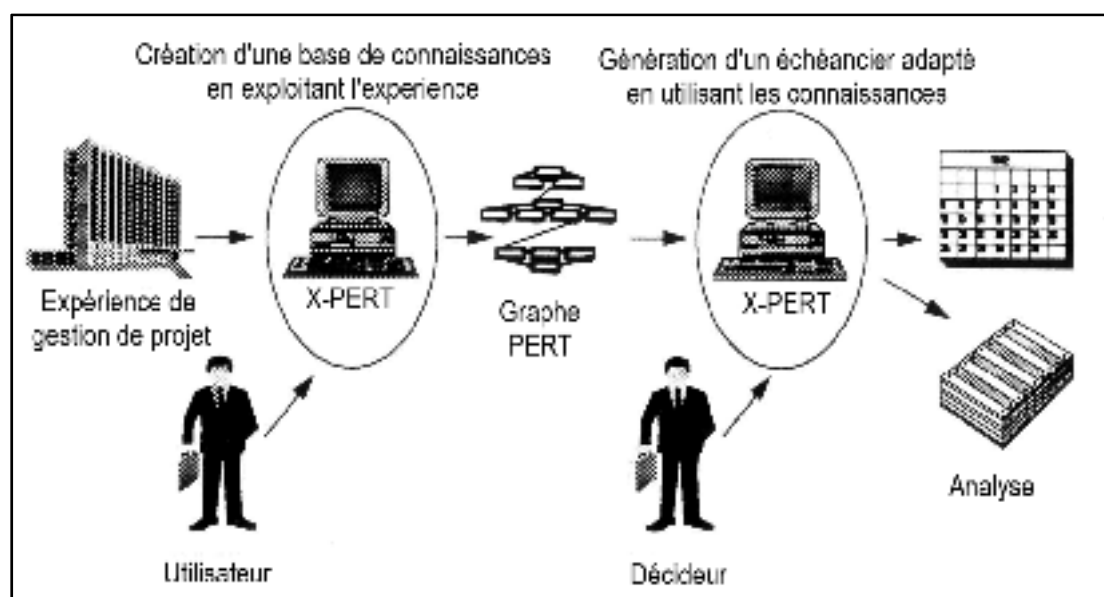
Création d'une base de connaissances en exploitant l'experience

Génération d'un échéancier adapté en utilisant les connaissances

Expérience de gestion de projet

X-PERT

Graphe PERT

X-PERT

Analyse

Utilisateur

Décideur